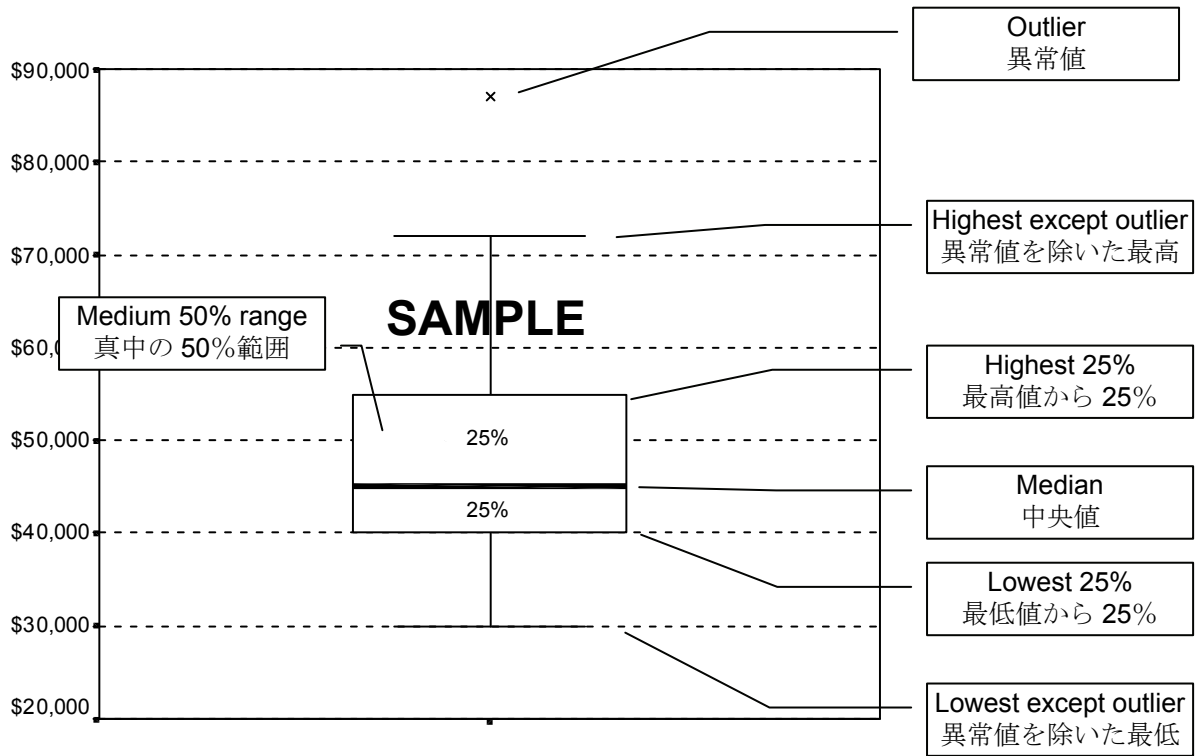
Outlier
異常値

$90,000
$80,000

Highest except outlier
異常値を除いた最高

$70,000

Medium 50% range
真中の 50%範囲

SAMPLE

$60,0

Highest 25%
最高値から 25%

$50,000

25%

Median
中央値

25%

$40,000

Lowest 25%
最低値から 25%

$30,000

$20,000

Lowest except outlier
異常値を除いた最低